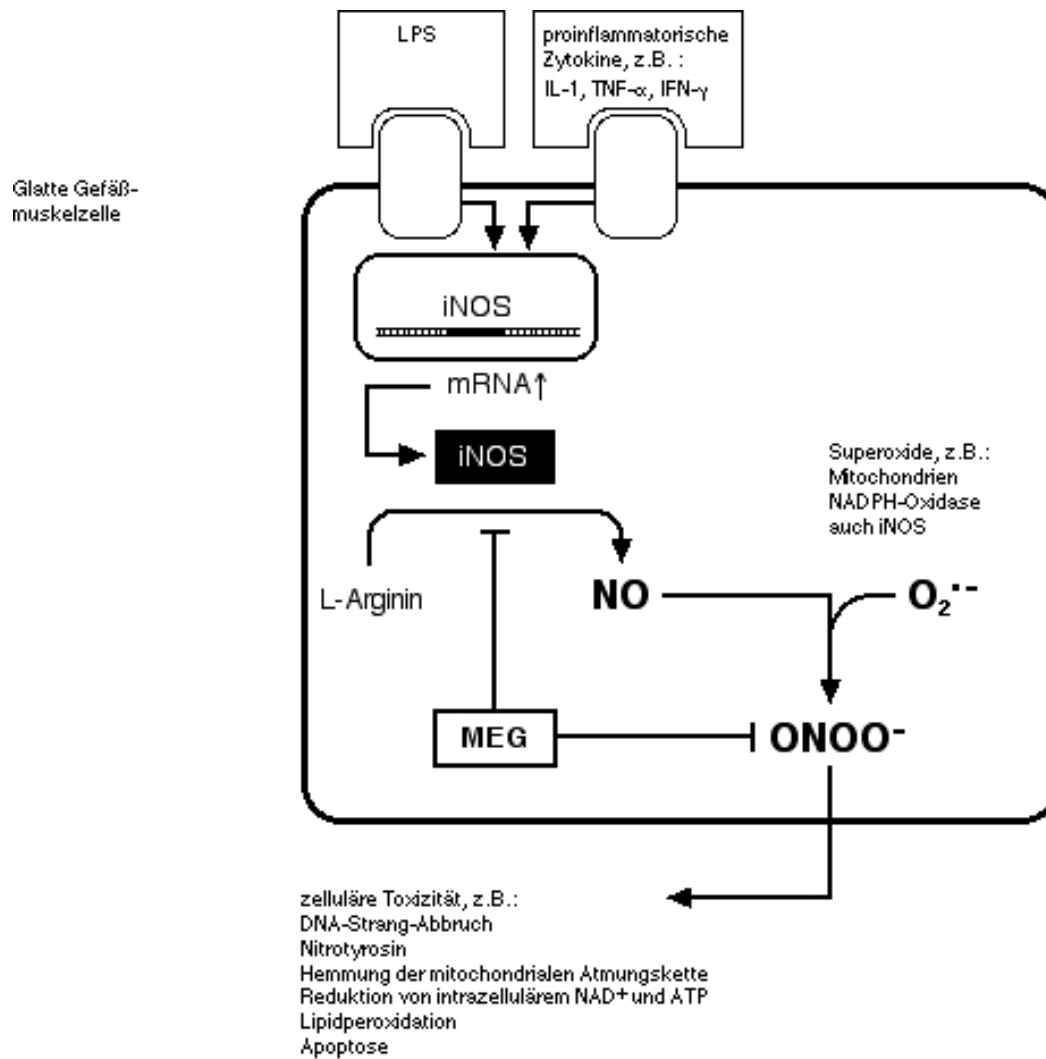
LPS

proinflammatorische Zytokine, z.B. : IL-1, TNF-$\alpha$, IFN-$\gamma$

Glatte Gefäßmuskelzelle

iNOS

mRNA↑

iNOS

Superoxide, z.B.:
Mitochondrien
NADPH-Oxidase
auch iNOS

L-Arginin

NO

$O_2^{\cdot-}$

MEG

$ONOO^-$

zelluläre Toxizität, z.B.:
DNA-Strang-Abbruch
Nitrotyrosin
Hemmung der mitochondrialen Atmungskette
Reduktion von intrazellulärem $NAD^+$ und ATP
Lipidperoxidation
Apoptose